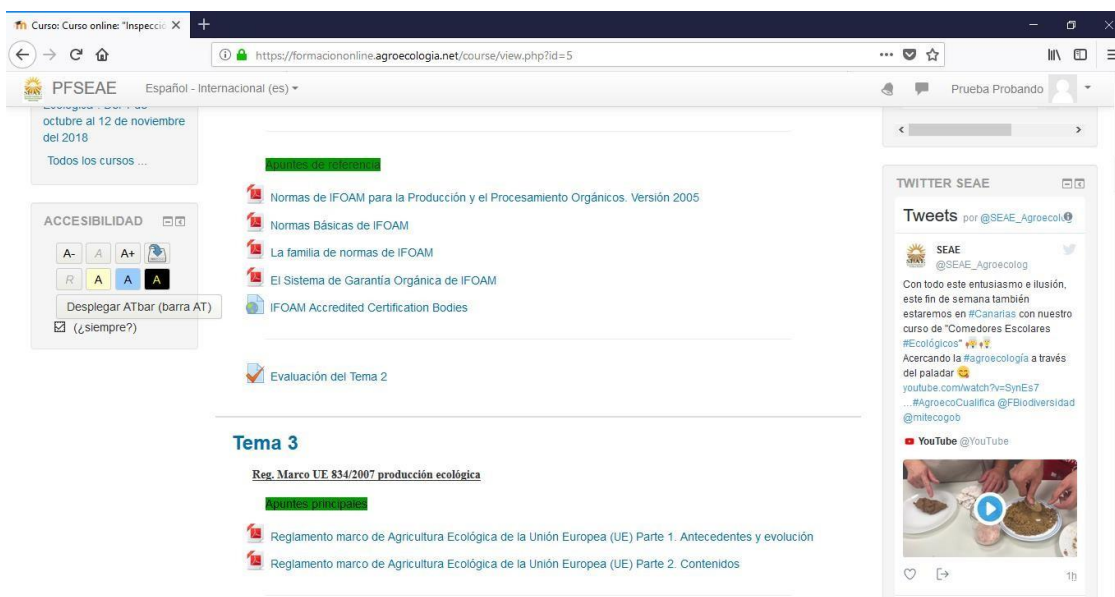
Curso: Curso online: "Inspecci ×

https://formaciononline.agroecologia.net/course/view.php?id=5

PFSEAE Español - Internacional (es)

Prueba Probando

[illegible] octubre al 12 de noviembre del 2018

Todos los cursos ...

ACCESIBILIDAD

A- A A+

R A A A

Desplegar ATbar (barra AT)

☑ (¿siempre?)

Apuntes de referencia

Normas de IFOAM para la Producción y el Procesamiento Orgánicos. Versión 2005

Normas Básicas de IFOAM

La familia de normas de IFOAM

El Sistema de Garantía Orgánica de IFOAM

IFOAM Accredited Certification Bodies

Evaluación del Tema 2

Tema 3

Reg. Marco UE 834/2007 producción ecológica

Apuntes principales

Reglamento marco de Agricultura Ecológica de la Unión Europea (UE) Parte 1. Antecedentes y evolución

Reglamento marco de Agricultura Ecológica de la Unión Europea (UE) Parte 2. Contenidos

TWITTER SEAE

Tweets por @SEAE_Agroecol

SEAE
@SEAE_Agroecolog

Con todo este entusiasmo e ilusión, este fin de semana también estaremos en #Canarias con nuestro curso de "Comedores Escolares #Ecológicos"
Acercando la #agroecología a través del paladar
youtube.com/watch?v=SynEs7 ...#AgroecoCualifica @FBiodiversidad @mitecogob

YouTube @YouTube

1h